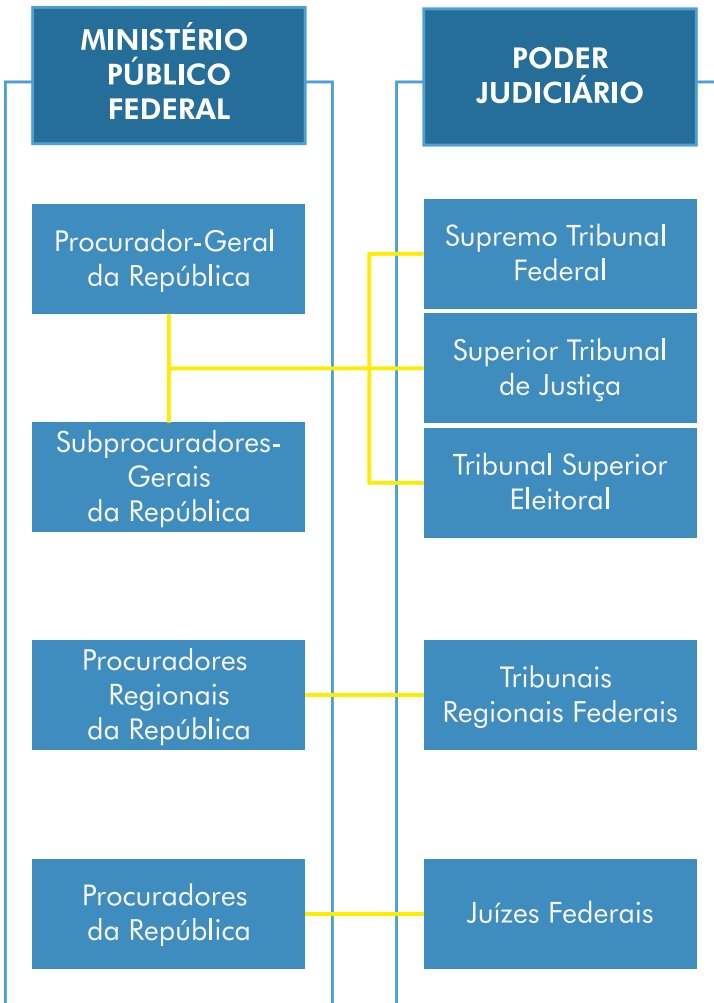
MINISTÉRIO PÚBLICO FEDERAL

Procurador-Geral da República

Subprocuradores-Gerais da República

Procuradores Regionais da República

Procuradores da República

PODER JUDICIÁRIO

Supremo Tribunal Federal

Superior Tribunal de Justiça

Tribunal Superior Eleitoral

Tribunais Regionais Federais

Juízes Federais